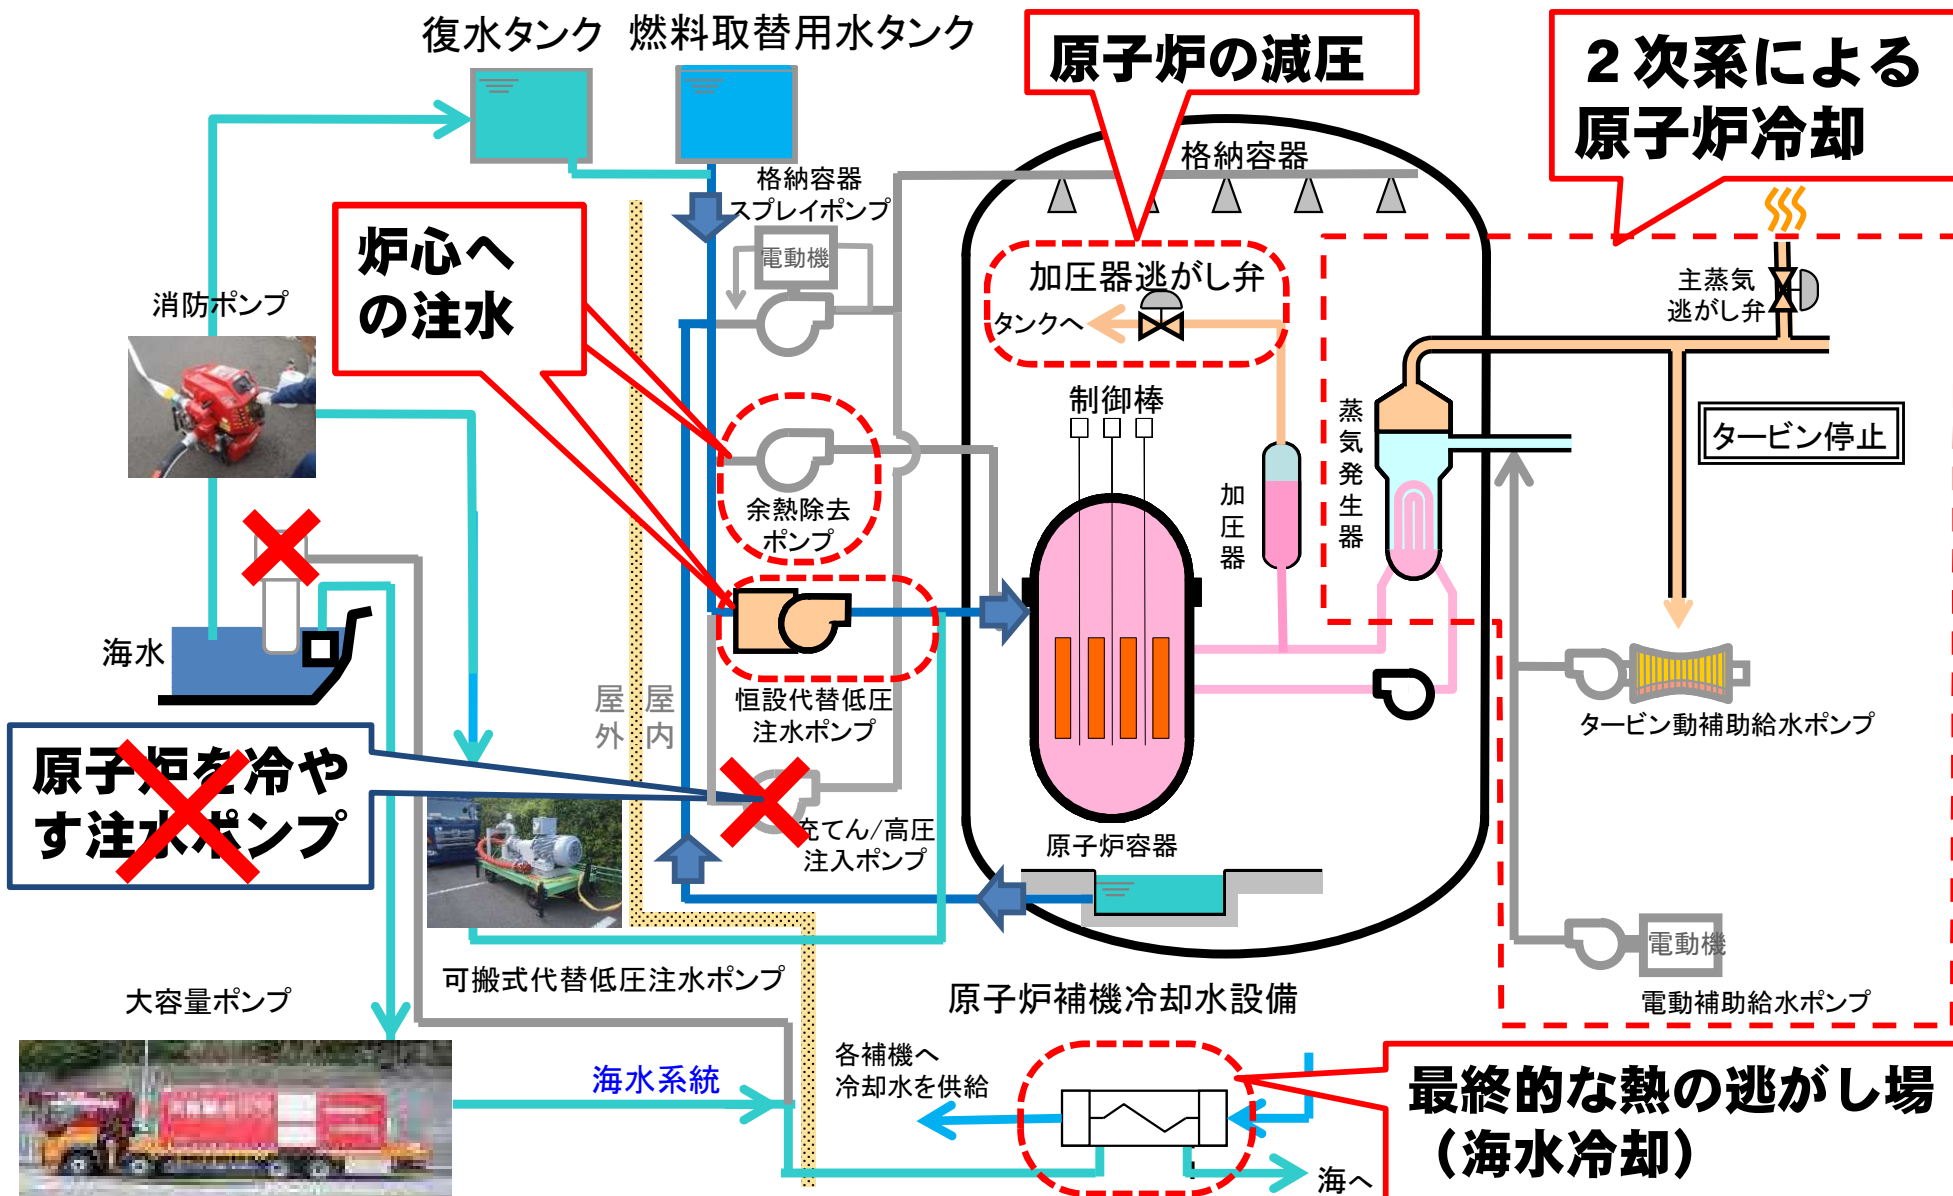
復水タンク　燃料取替用水タンク

原子炉の減圧

２次系による
原子炉冷却

格納容器

格納容器
スプレイポンプ

電動機

炉心へ
の注水

加圧器逃がし弁

タンクへ

主蒸気
逃がし弁

消防ポンプ

制御棒

蒸
気
発
生
器

タービン停止

加
圧
器

余熱除去
ポンプ

海水

恒設代替低圧
注水ポンプ

タービン動補助給水ポンプ

屋外　屋内

原子炉を冷やす注水ポンプ

充てん/高圧
注入ポンプ

原子炉容器

電動機

可搬式代替低圧注水ポンプ

大容量ポンプ

原子炉補機冷却水設備

電動補助給水ポンプ

海水系統

各補機へ
冷却水を供給

最終的な熱の逃がし場
（海水冷却）

海へ